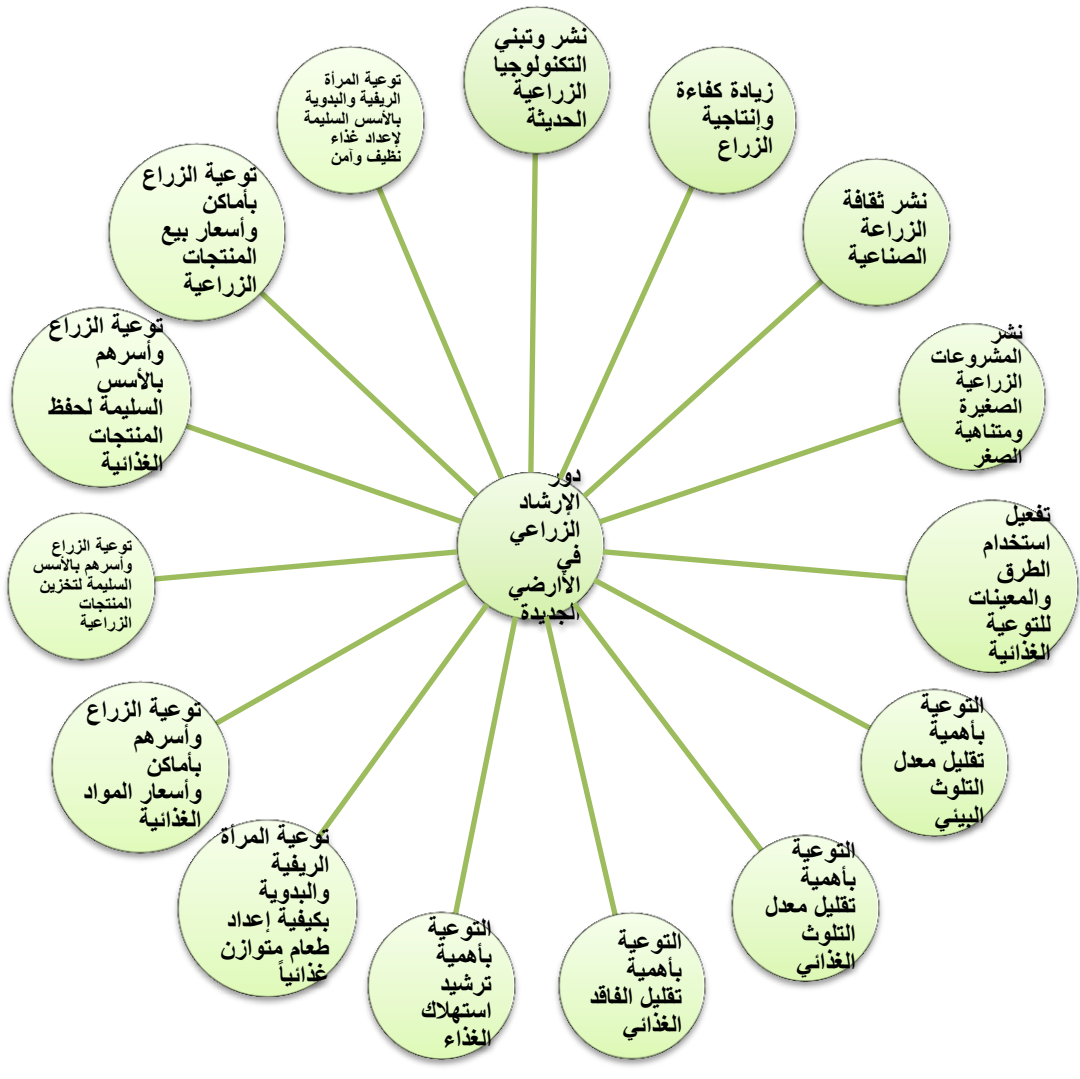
دور الإرشاد الزراعي في الأراضي الجديدة

نشر وتبني التكنولوجيا الزراعية الحديثة

زيادة كفاءة وإنتاجية الزراع

نشر ثقافة الزراعة الصناعية

نشر المشروعات الزراعية الصغيرة ومتناهية الصغر

تفعيل استخدام الطرق والمعينات للتوعية الغذائية

التوعية بأهمية تقليل معدل التلوث البيئي

التوعية بأهمية تقليل معدل التلوث الغذائي

التوعية بأهمية تقليل الفاقد الغذائي

التوعية بأهمية ترشيد استهلاك الغذاء

توعية المرأة الريفية والبدوية بكيفية إعداد طعام متوازن غذائياً

توعية الزراع وأسرهم بأماكن وأسعار المواد الغذائية

توعية الزراع وأسرهم بالأسس السليمة لتخزين المنتجات الزراعية

توعية الزراع وأسرهم بالأسس السليمة لحفظ المنتجات الغذائية

توعية الزراع بأماكن وأسعار بيع المنتجات الزراعية

توعية المرأة الريفية والبدوية بالأسس السليمة لإعداد غذاء نظيف وآمن